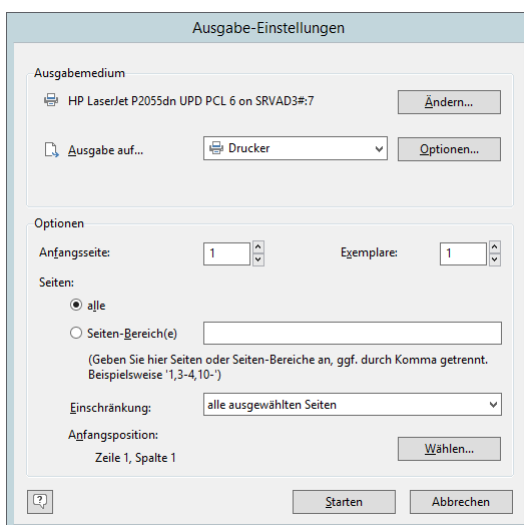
Ausgabe-Einstellungen

Ausgabemedium

HP LaserJet P2055dn UPD PCL 6 on SRVAD3#:7

Ändern...

Ausgabe auf...

Drucker

Optionen...

Optionen

Anfangsseite:

1

Exemplare:

1

Seiten:

alle

Seiten-Bereich(e)

(Geben Sie hier Seiten oder Seiten-Bereiche an, ggf. durch Komma getrennt. Beispielsweise '1,3-4,10-')

Einschränkung:

alle ausgewählten Seiten

Anfangsposition:

Zeile 1, Spalte 1

Wählen...

?

Starten

Abbrechen